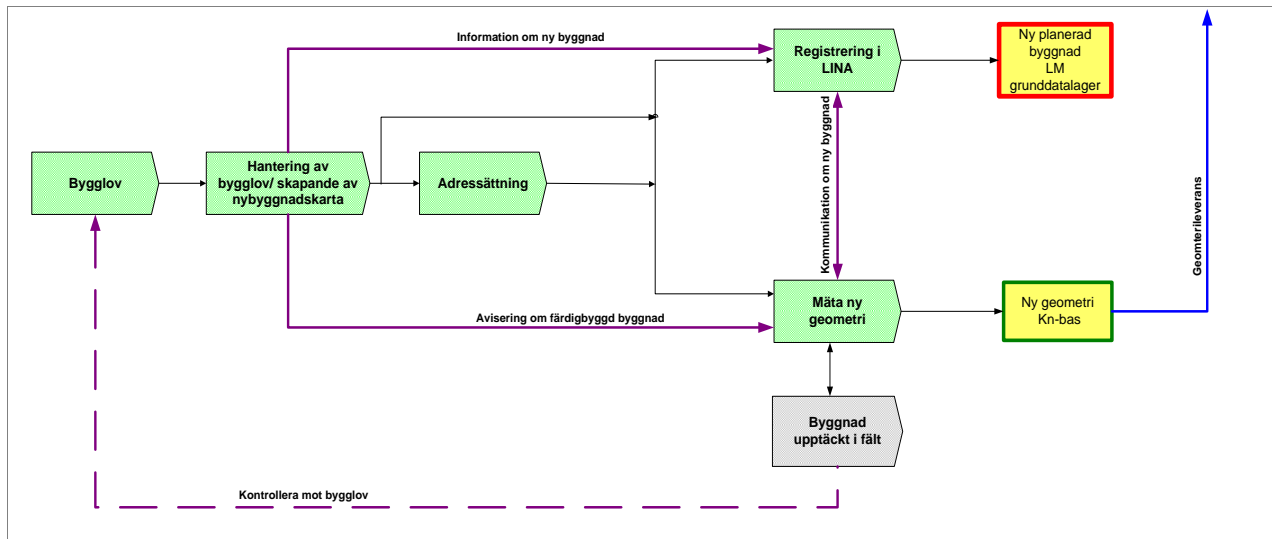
Information om ny byggnad

Registrering i LINA

Ny planerad byggnad LM grunddatalager

Bygglov

Hantering av bygglov/ skapande av nybyggnadskarta

Adressättning

Kommunikation om ny byggnad

Geometrileverans

Avisering om färdigbyggd byggnad

Mäta ny geometri

Ny geometri Kn-bas

Byggnad upptäckt i fält

Kontrollera mot bygglov